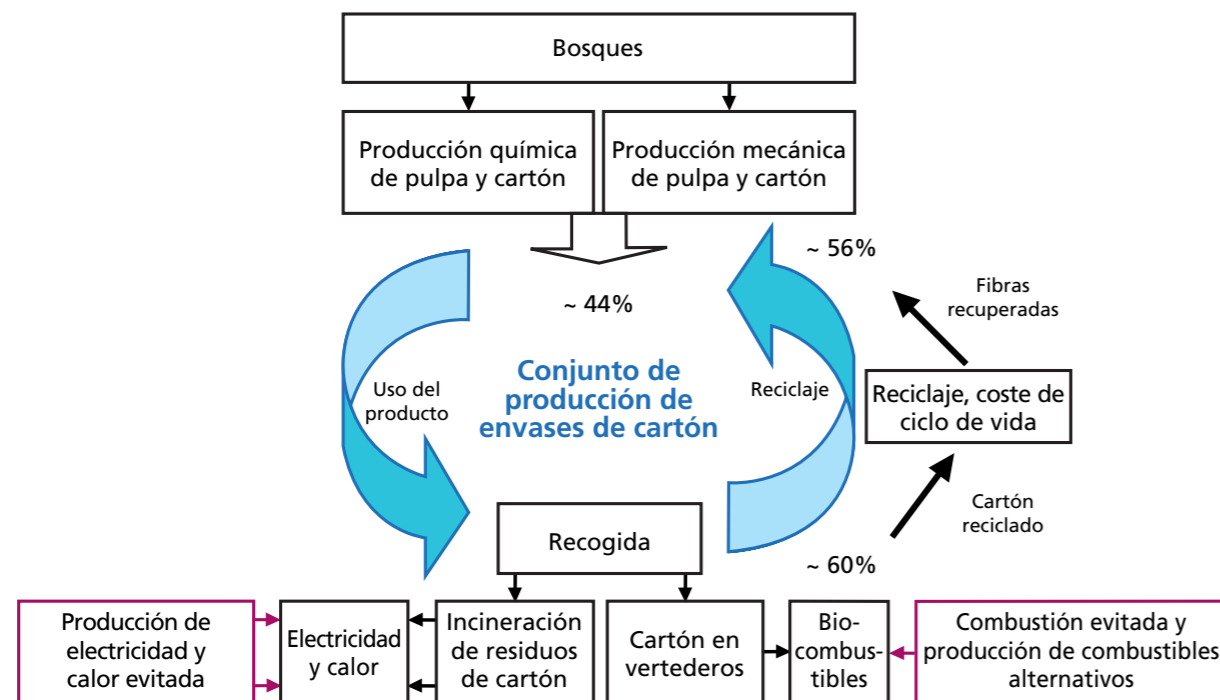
Bosques

Producción química de pulpa y cartón

Producción mecánica de pulpa y cartón

~ 56%

~ 44%

Fibras recuperadas

Uso del producto

Conjunto de producción de envases de cartón

Reciclaje

Reciclaje, coste de ciclo de vida

Cartón reciclado

Recogida

~ 60%

Producción de electricidad y calor evitada

Electricidad y calor

Incineración de residuos de cartón

Cartón en vertederos

Bio-combus-tibles

Combustión evitada y producción de combustibles alternativos